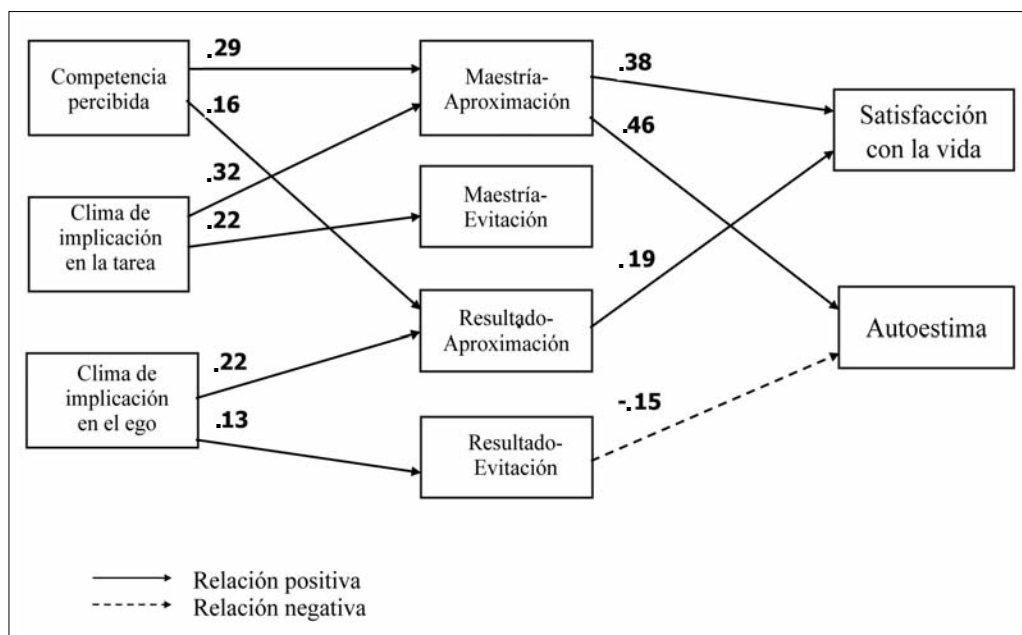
Competencia percibida

.29

.16

Maestría-Aproximación

.38

.46

Satisfacción con la vida

.32

Clima de implicación en la tarea

.22

Maestría-Evitación

.19

Resultado-Aproximación

Autoestima

Clima de implicación en el ego

.22

.13

-.15

Resultado-Evitación

Relación positiva

Relación negativa